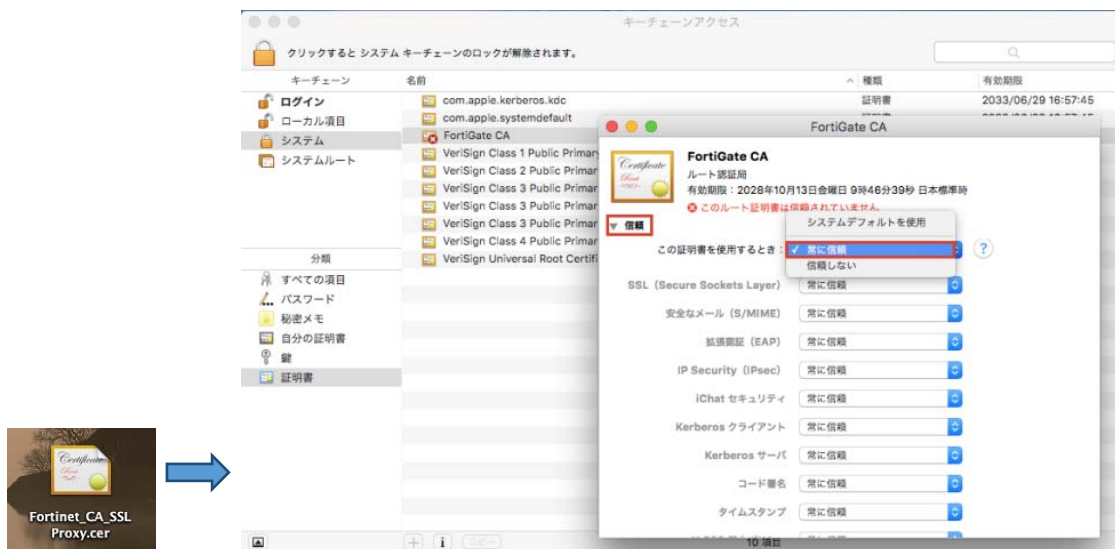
Certificate
Root

Fortinet_CA_SSLProxy.cer

キーチェーンアクセス

クリックすると システム キーチェーンのロックが解除されます。

キーチェーン
ログイン
ローカル項目
システム
システムルート

分類
すべての項目
パスワード
秘密メモ
自分の証明書
鍵
証明書

| 名前 | 種類 | 有効期限 |
|---|---|---|
| com.apple.kerberos.kdc | 証明書 | 2033/06/29 16:57:45 |
| com.apple.systemdefault | | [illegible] |
| FortiGate CA | | |
| VeriSign Class 1 Public Primar | | |
| VeriSign Class 2 Public Primar | | |
| VeriSign Class 3 Public Primar | | |
| VeriSign Class 3 Public Primar | | |
| VeriSign Class 3 Public Primar | | |
| VeriSign Class 4 Public Primar | | |
| VeriSign Universal Root Certifi | | |

コピー
10 項目

FortiGate CA

Certificate
Root

FortiGate CA
ルート認証局
有効期限：2028年10月13日金曜日 9時46分39秒 日本標準時
このルート証明書は信頼されていません。

信頼
この証明書を使用するとき：
システムデフォルトを使用
✓ 常に信頼
信頼しない

SSL（Secure Sockets Layer） 常に信頼
安全なメール（S/MIME） 常に信頼
拡張認証（EAP） 常に信頼
IP Security（IPsec） 常に信頼
iChat セキュリティ 常に信頼
Kerberos クライアント 常に信頼
Kerberos サーバ 常に信頼
コード署名 常に信頼
タイムスタンプ 常に信頼